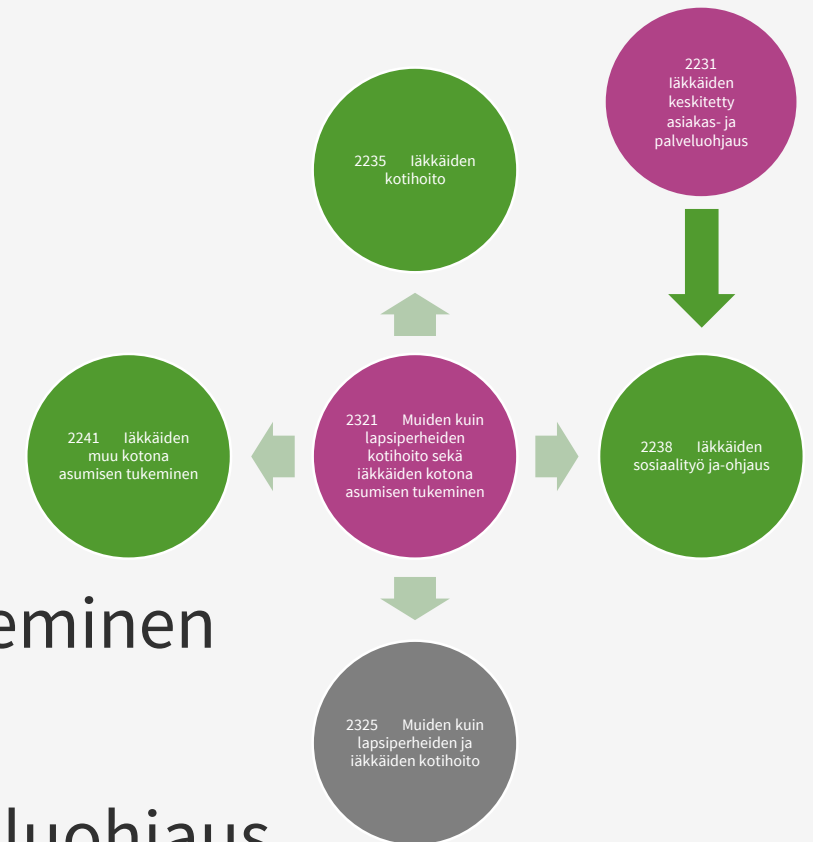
2231 Iäkkäiden keskitetty asiakas- ja palveluohjaus

2235 Iäkkäiden kotihoito

2241 Iäkkäiden muu kotona asumisen tukeminen

2321 Muiden kuin lapsiperheiden kotihoito sekä iäkkäiden kotona asumisen tukeminen

2238 Iäkkäiden sosiaalityö ja-ohjaus

eminen

2325 Muiden kuin lapsiperheiden ja iäkkäiden kotihoito

luohjaus